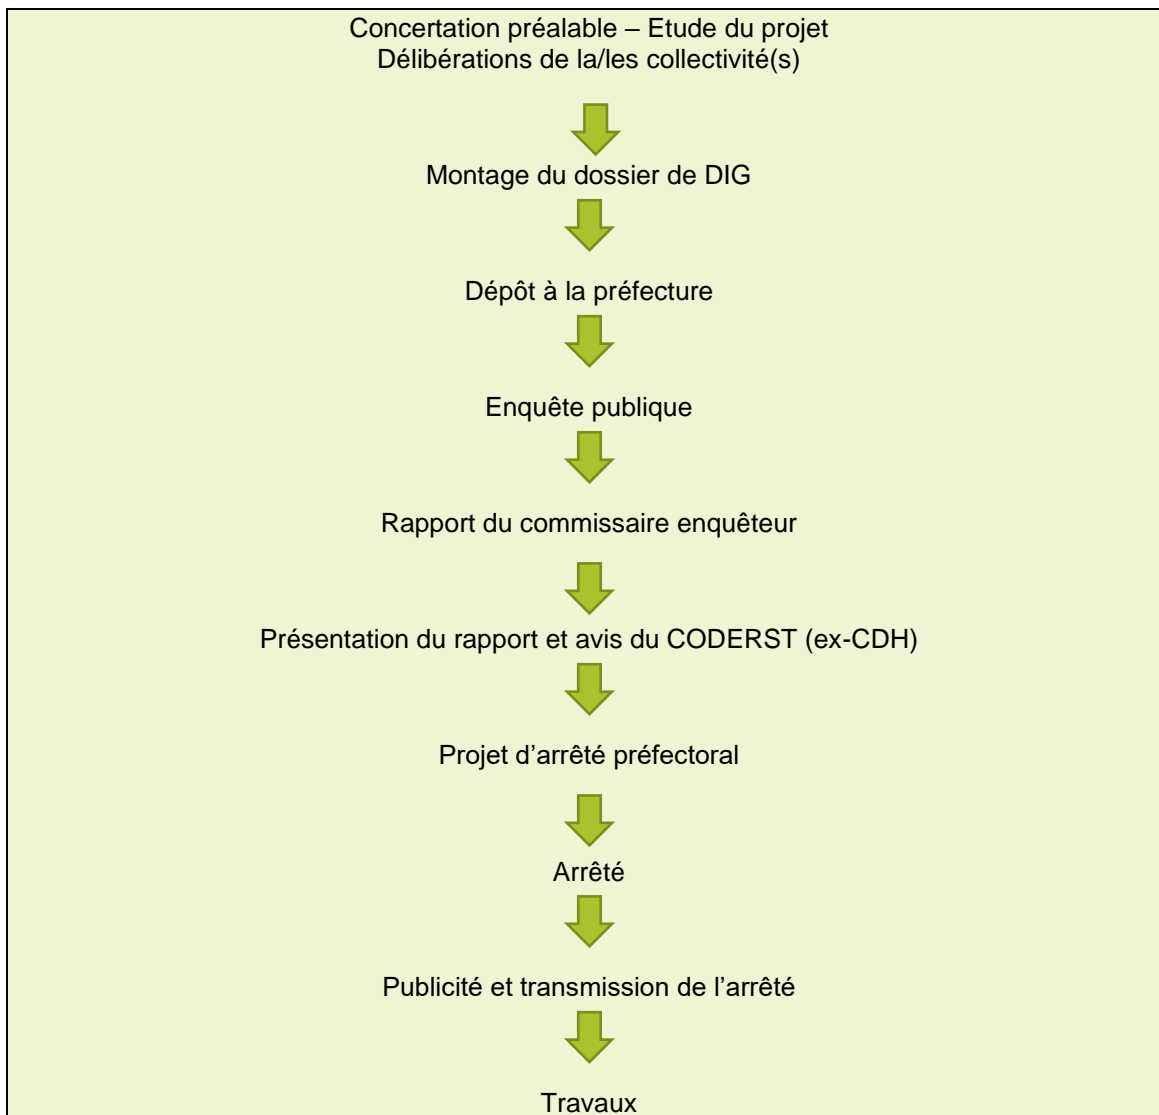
Concertation préalable – Etude du projet
Délibérations de la/les collectivité(s)

Montage du dossier de DIG

Dépôt à la préfecture

Enquête publique

Rapport du commissaire enquêteur

Présentation du rapport et avis du CODERST (ex-CDH)

Projet d’arrêté préfectoral

Arrêté

Publicité et transmission de l’arrêté

Travaux